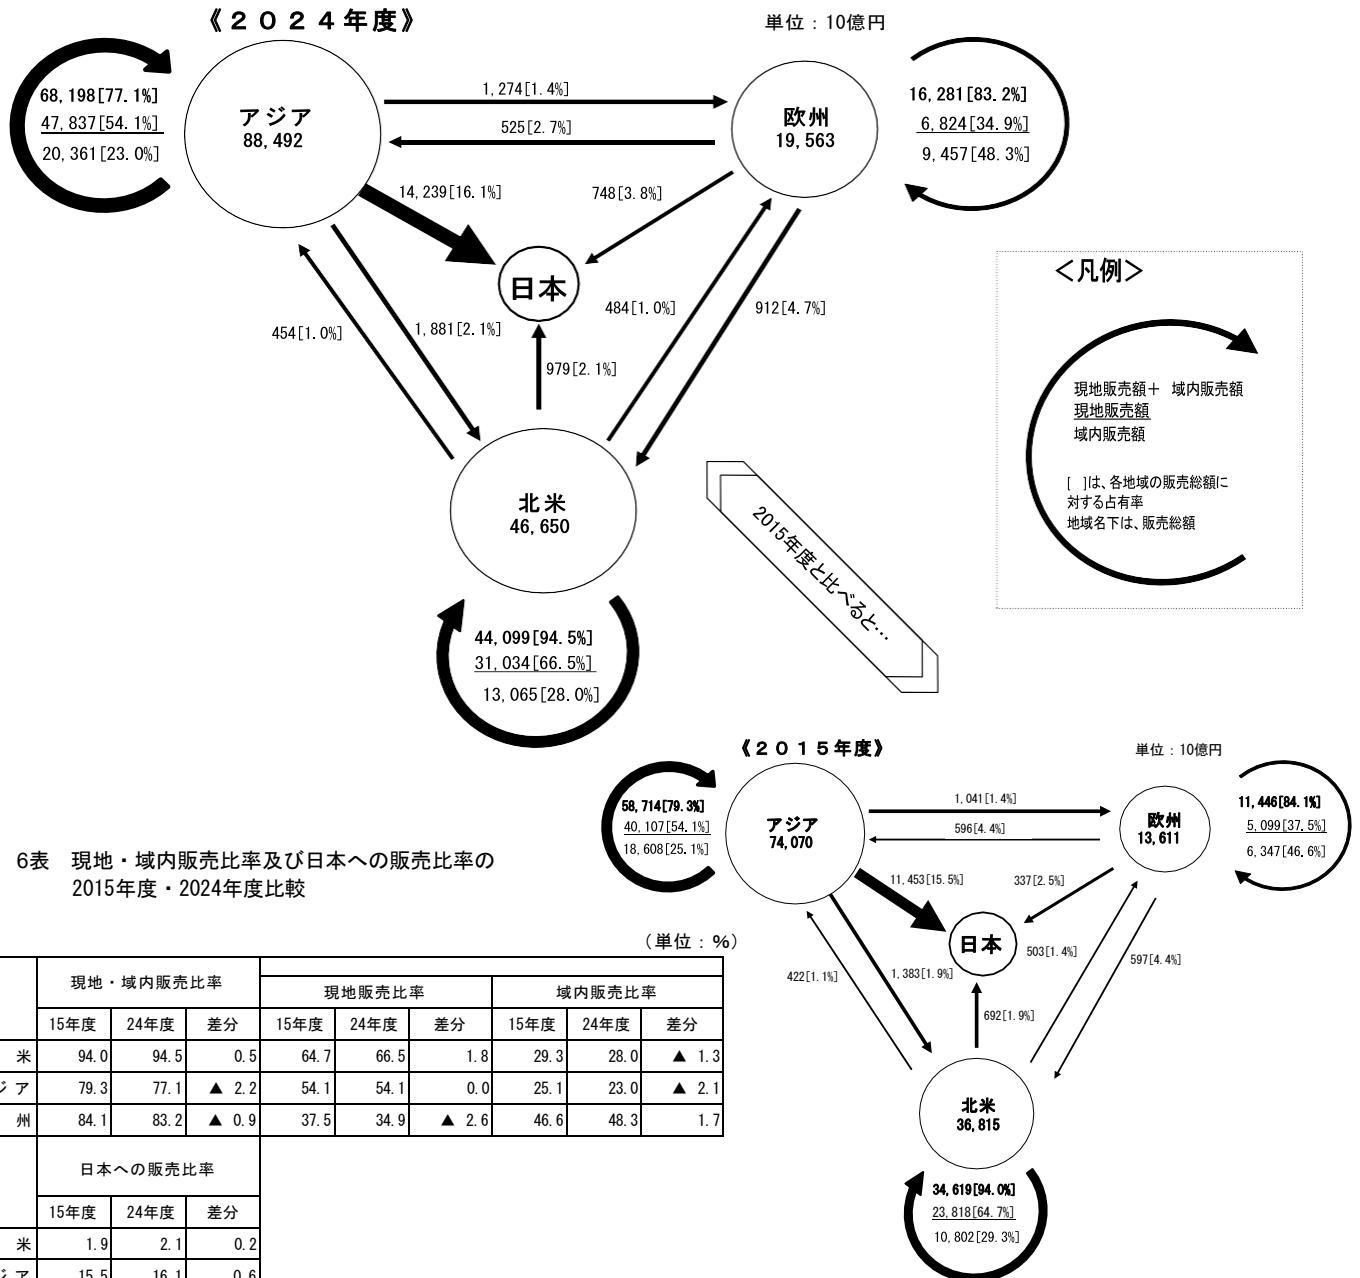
《２０２４年度》

単位：10億円

68,198[77.1%]
47,837[54.1%]
20,361[23.0%]

アジア
88,492

1,274[1.4%]

525[2.7%]

欧州
19,563

16,281[83.2%]
6,824[34.9%]
9,457[48.3%]

14,239[16.1%]

748[3.8%]

日本

484[1.0%]

912[4.7%]

454[1.0%]

1,881[2.1%]

979[2.1%]

北米
46,650

44,099[94.5%]
31,034[66.5%]
13,065[28.0%]

<凡例>

現地販売額＋ 域内販売額
現地販売額
域内販売額

[ ]は、各地域の販売総額に対する占有率
地域名下は、販売総額

2015年度と比べると…

《２０１５年度》

単位：10億円

58,714[79.3%]
40,107[54.1%]
18,608[25.1%]

アジア
74,070

1,041[1.4%]

596[4.4%]

欧州
13,611

11,446[84.1%]
5,099[37.5%]
6,347[46.6%]

11,453[15.5%]

337[2.5%]

日本

503[1.4%]

597[4.4%]

422[1.1%]

1,383[1.9%]

692[1.9%]

北米
36,815

34,619[94.0%]
23,818[64.7%]
10,802[29.3%]

6表 現地・域内販売比率及び日本への販売比率の2015年度・2024年度比較

（単位：%）

| | 現地・域内販売比率 | | | 現地販売比率 | | | 域内販売比率 | | |
|---|---|---|---|---|---|---|---|---|---|
| | 15年度 | 24年度 | 差分 | 15年度 | 24年度 | 差分 | 15年度 | 24年度 | 差分 |
| 米 | 94.0 | 94.5 | 0.5 | 64.7 | 66.5 | 1.8 | 29.3 | 28.0 | ▲ 1.3 |
| ジア | 79.3 | 77.1 | ▲ 2.2 | 54.1 | 54.1 | 0.0 | 25.1 | 23.0 | ▲ 2.1 |
| 州 | 84.1 | 83.2 | ▲ 0.9 | 37.5 | 34.9 | ▲ 2.6 | 46.6 | 48.3 | 1.7 |

| | 日本への販売比率 | | |
|---|---|---|---|
| | 15年度 | 24年度 | 差分 |
| 米 | 1.9 | 2.1 | 0.2 |
| ジア | 15.5 | 16.1 | 0.6 |